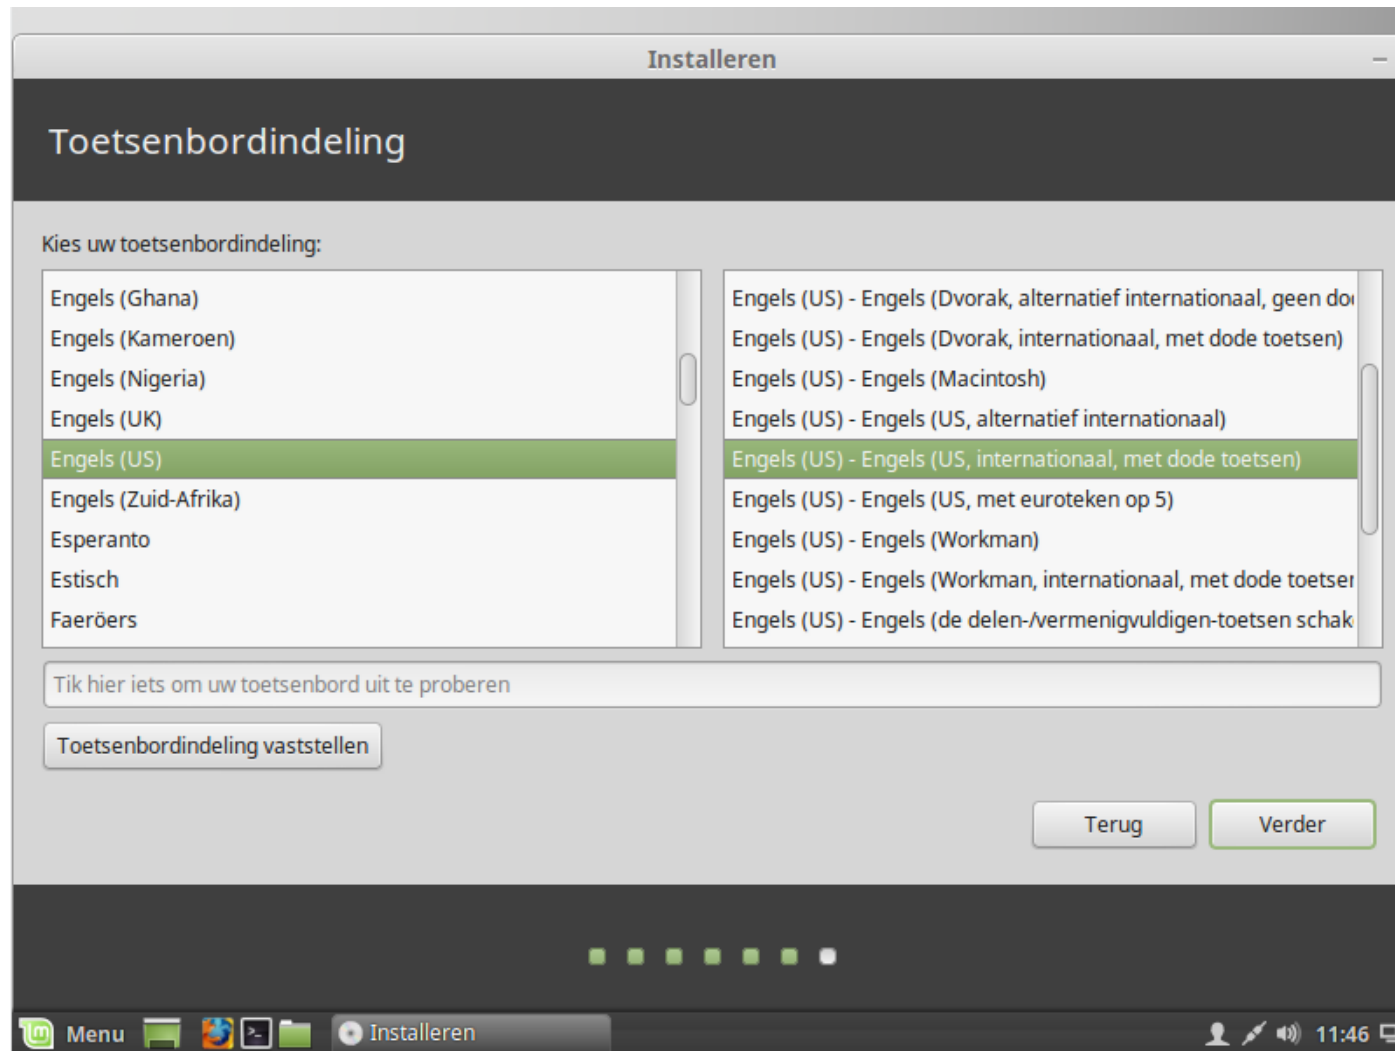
Installeren

Toetsenbordindeling

Kies uw toetsenbordindeling:

Engels (Ghana)
Engels (Kameroen)
Engels (Nigeria)
Engels (UK)
Engels (US)
Engels (Zuid-Afrika)
Esperanto
Estisch
Faeröers

Engels (US) - Engels (Dvorak, alternatief internationaal, geen do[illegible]
Engels (US) - Engels (Dvorak, internationaal, met dode toetsen)
Engels (US) - Engels (Macintosh)
Engels (US) - Engels (US, alternatief internationaal)
Engels (US) - Engels (US, internationaal, met dode toetsen)
Engels (US) - Engels (US, met euroteken op 5)
Engels (US) - Engels (Workman)
Engels (US) - Engels (Workman, internationaal, met dode toetse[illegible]
Engels (US) - Engels (de delen-/vermenigvuldigen-toetsen schak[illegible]

Tik hier iets om uw toetsenbord uit te proberen

Toetsenbordindeling vaststellen

Terug
Verder

Menu
Installeren
11:46